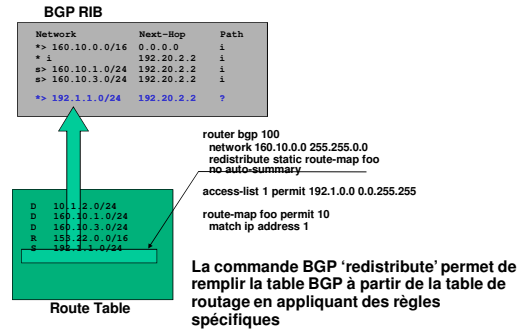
BGP RIB

| Network | Next-Hop | Path |
|---|---|---|
| *> 160.10.0.0/16 | 0.0.0.0 | i |
| * i | 192.20.2.2 | i |
| s> 160.10.1.0/24 | 192.20.2.2 | i |
| s> 160.10.3.0/24 | 192.20.2.2 | i |
| *> 192.1.1.0/24 | 192.20.2.2 | ? |

router bgp 100
network 160.10.0.0 255.255.0.0
redistribute static route-map foo
no auto-summary

access-list 1 permit 192.1.0.0 0.0.255.255

route-map foo permit 10
match ip address 1

D 10.1.2.0/24
D 160.10.1.0/24
D 160.10.3.0/24
R 153.22.0.0/16
S 192.1.1.0/24

Route Table

La commande BGP 'redistribute' permet de remplir la table BGP à partir de la table de routage en appliquant des règles spécifiques